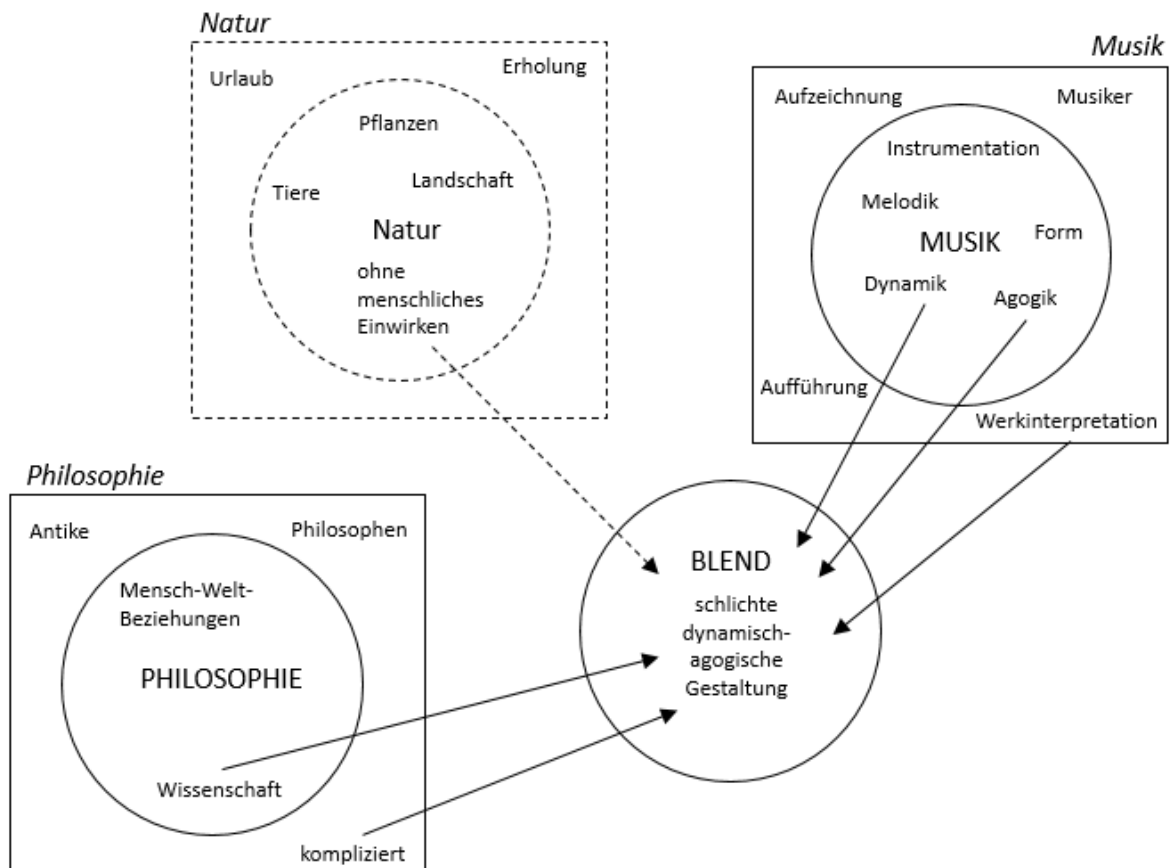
Natur

Urlaub

Erholung

Pflanzen

Tiere

Landschaft

Natur

ohne menschliches Einwirken

Musik

Aufzeichnung

Musiker

Instrumentation

Melodik

Form

MUSIK

Dynamik

Agogik

Aufführung

Werkinterpretation

Philosophie

Antike

Philosophen

Mensch-Welt-Beziehungen

PHILOSOPHIE

Wissenschaft

kompliziert

BLEND

schlichte dynamisch-agogische Gestaltung